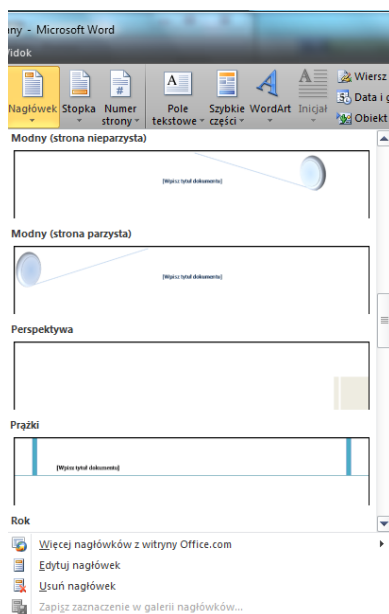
any - Microsoft Word

Widok

Nagłówek Stopka Numer strony

Pole tekstowe Szybkie części WordArt Inicjał

Wiersz
Data i g
Obiekt

Modny (strona nieparzysta)

[Wpisz tytuł dokumentu]

Modny (strona parzysta)

[Wpisz tytuł dokumentu]

Perspektywa

Prążki

[Wpisz tytuł dokumentu]

Rok

Więcej nagłówków z witryny Office.com

Edytuj nagłówek

Usuń nagłówek

Zapisz zaznaczenie w galerii nagłówków...